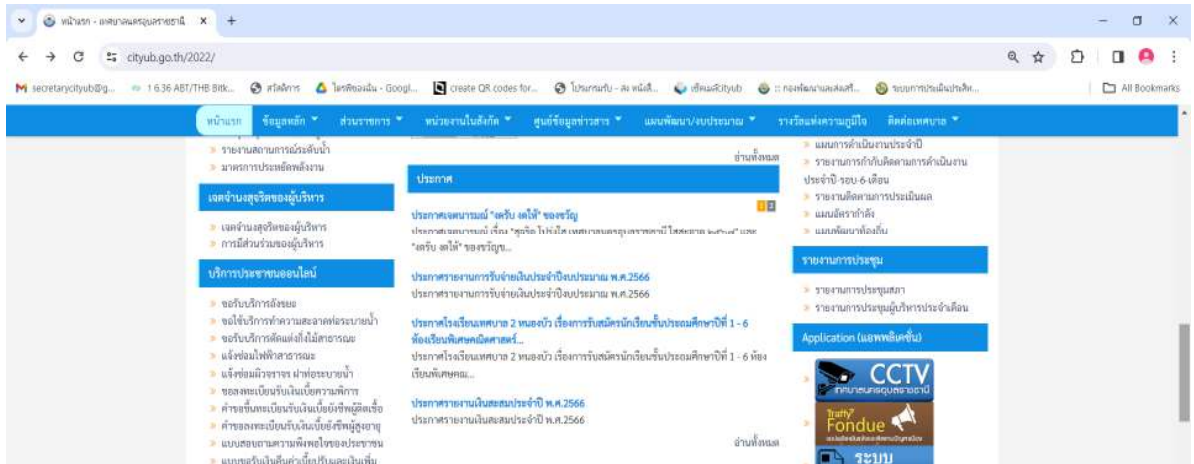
หน้าแรก - เทศบาลนครอุดรธานี ×

cityub.go.th/2022/

secretarycityub@g... 1 6.36 ABT/THB Bitk... สไลด์การ ไดรฟ์ของฉัน - Googl... create QR codes for... โปรแกรมรับ - สบ หน้าที่... เชิญผลCityub :: กองพัฒนาและส่งเสริ... ระบบการประเมินประสิท... All Bookmarks

หน้าแรก ข้อมูลหลัก ส่วนราชการ หน่วยงานในสังกัด ศูนย์ข้อมูลข่าวสาร แผนพัฒนา/งบประมาณ รางวัลแห่งความภูมิใจ ติดต่อเทศบาล

» รายงานสถานการณ์ระดับน้ำ
» มาตรการประหยัดพลังงาน

เจตจำนงสุจริตของผู้บริหาร

» เจตจำนงสุจริตของผู้บริหาร
» การมีส่วนร่วมของผู้บริหาร

บริการประชาชนออนไลน์

» ขอรับบริการสังขยะ
» ขอใช้บริการทำความสะอาดท่อระบายน้ำ
» ขอรับบริการตัดแต่งกิ่งไม้สาธารณะ
» แจ้งซ่อมไฟฟ้าสาธารณะ
» แจ้งซ่อมผิวจราจร ฝาท่อระบายน้ำ
» ขอลงทะเบียนรับเงินเบี้ยความพิการ
» คำขอขึ้นทะเบียนรับเงินเบี้ยยังชีพผู้ติดเชื้อ
» คำขอลงทะเบียนรับเงินเบี้ยยังชีพผู้สูงอายุ
» แบบสอบถามความพึงพอใจของประชาชน
» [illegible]

อ่านทั้งหมด

ประกาศ

ประกาศเจตนารมณ์ "ลดรับ ลดให้" ของขวัญ
ประกาศเจตนารมณ์ เรื่อง "สุจริต โปร่งใส เทศบาลนครอุดรธานี ไร้สินบน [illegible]" และ "งดรับ งดให้" ของขวัญฯ...

ประกาศรายงานการรับจ่ายเงินประจำปีงบประมาณ พ.ศ.2566
ประกาศรายงานการรับจ่ายเงินประจำปีงบประมาณ พ.ศ.2566

ประกาศโรงเรียนเทศบาล 2 หนองบัว เรื่องการรับสมัครนักเรียนชั้นประถมศึกษาปีที่ 1 - 6 ห้องเรียนพิเศษคณิตศาสตร์...
ประกาศโรงเรียนเทศบาล 2 หนองบัว เรื่องการรับสมัครนักเรียนชั้นประถมศึกษาปีที่ 1 - 6 ห้องเรียนพิเศษคณ...

ประกาศรายงานเงินสะสมประจำปี พ.ศ.2566
ประกาศรายงานเงินสะสมประจำปี พ.ศ.2566

อ่านทั้งหมด

» แผนการดำเนินงานประจำปี
» รายงานการกำกับติดตามการดำเนินงานประจำปี-รอบ-6-เดือน
» รายงานติดตามการประเมินผล
» แผนอัตรากำลัง
» แผนพัฒนาท้องถิ่น

รายงานการประชุม

» รายงานการประชุมสภา
» รายงานการประชุมผู้บริหารประจำเดือน

Application (แอพพลิเคชั่น)

CCTV
เทศบาลนครอุดรธานี

Traffy Fondue

ระบบ